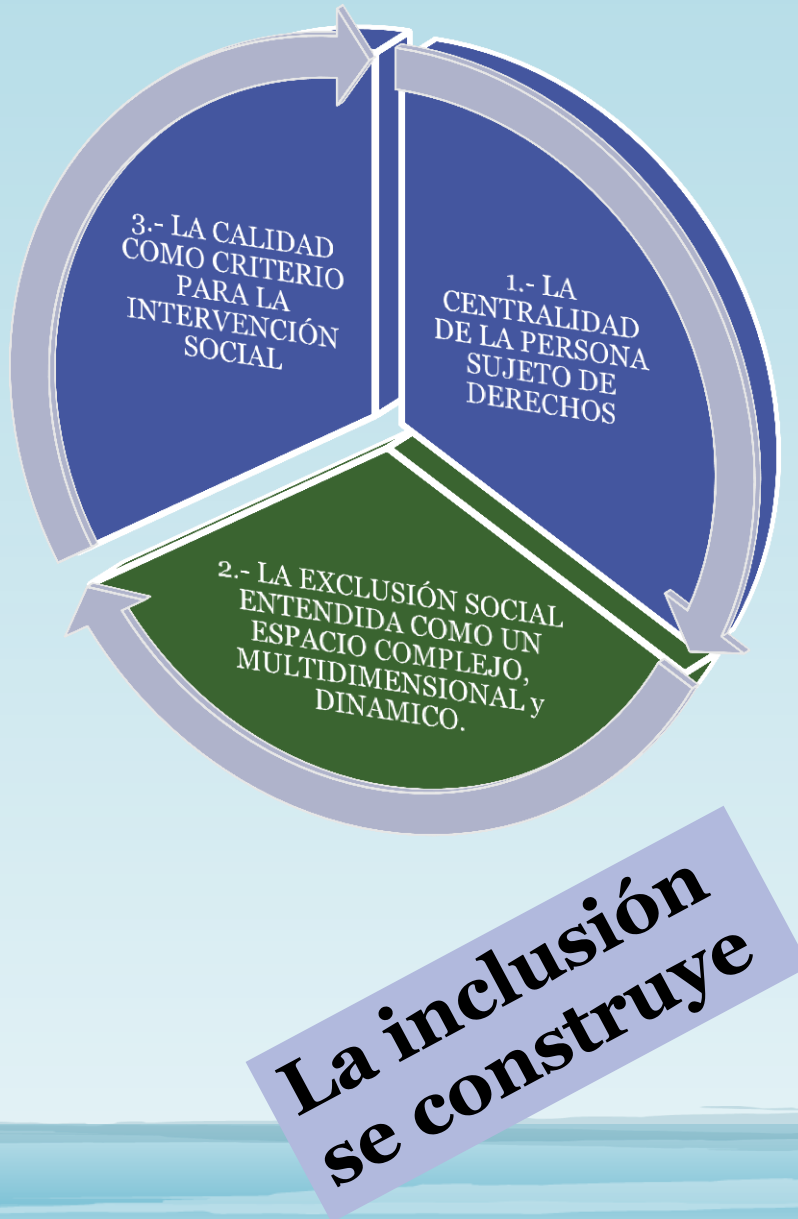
1.- LA CENTRALIDAD DE LA PERSONA SUJETO DE DERECHOS

2.- LA EXCLUSIÓN SOCIAL ENTENDIDA COMO UN ESPACIO COMPLEJO, MULTIDIMENSIONAL y DINAMICO.

3.- LA CALIDAD COMO CRITERIO PARA LA INTERVENCIÓN SOCIAL

La inclusión se construye